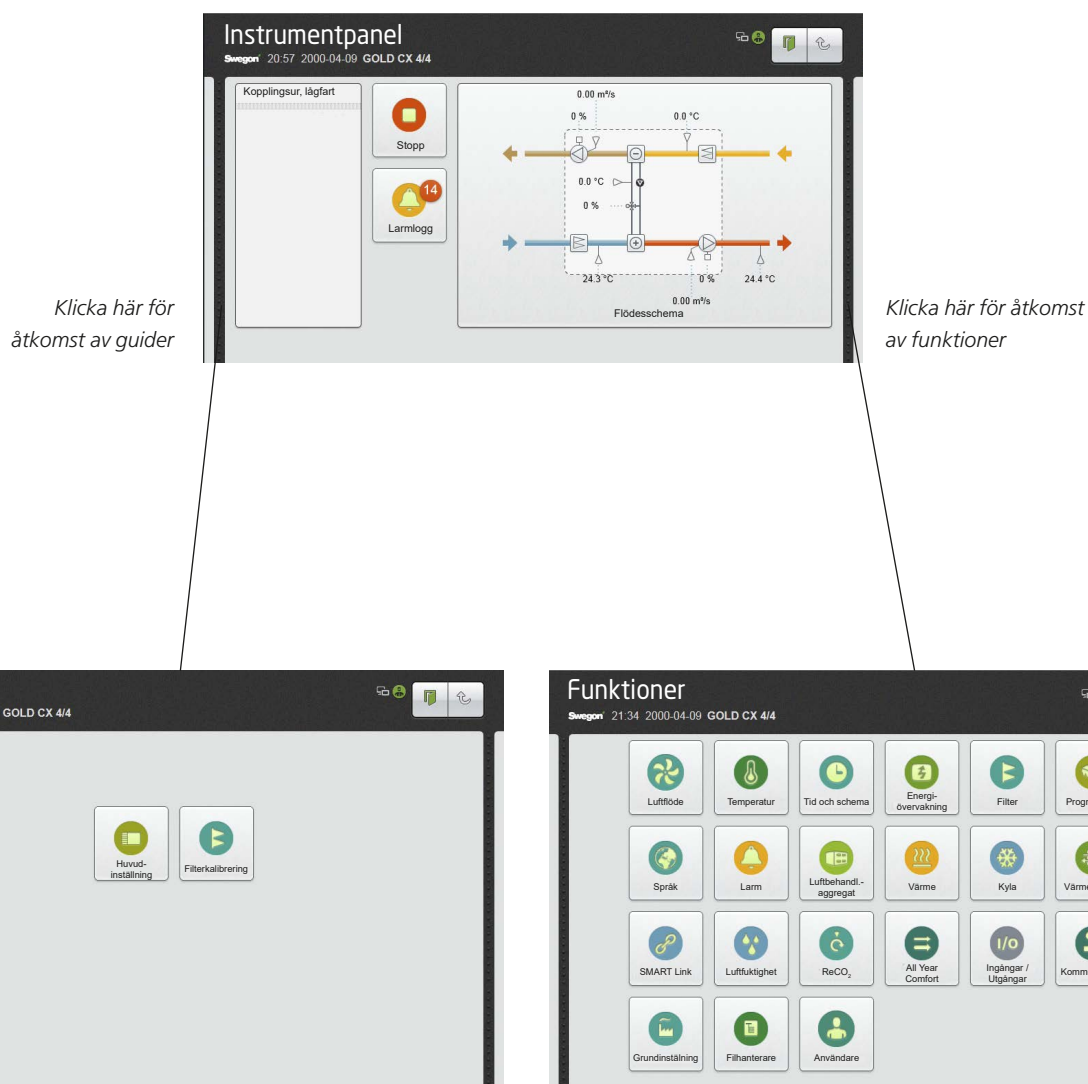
Instrumentpanel
Swegon 20:57 2000-04-09 GOLD CX 4/4

Kopplingsur, lågfart

Stopp

14
Larmlogg

0.00 m³/s
0 %
0.0 °C
0.0 °C
0 %
24.3 °C
0 %
24.4 °C
0.00 m³/s
Flödesschema

Klicka här för åtkomst av guider

Klicka här för åtkomst av funktioner

GOLD CX 4/4

Huvudinställning
Filterkalibrering

Funktioner
Swegon 21:34 2000-04-09 GOLD CX 4/4

Luftflöde
Temperatur
Tid och schema
Energiövervakning
Filter
Progr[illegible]
Språk
Larm
Luftbehandl.-aggregat
Värme
Kyla
Värme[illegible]
SMART Link
Luftfuktighet
ReCO$_2$
All Year Comfort
Ingångar / Utgångar
Komm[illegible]
Grundinställning
Filhanterare
Användare